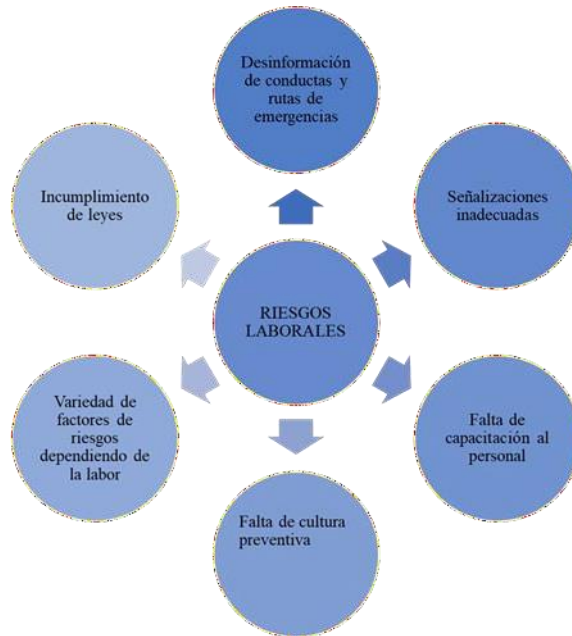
RIESGOS LABORALES

Desinformación de conductas y rutas de emergencias

Señalizaciones inadecuadas

Falta de capacitación al personal

Falta de cultura preventiva

Variedad de factores de riesgos dependiendo de la labor

Incumplimiento de leyes